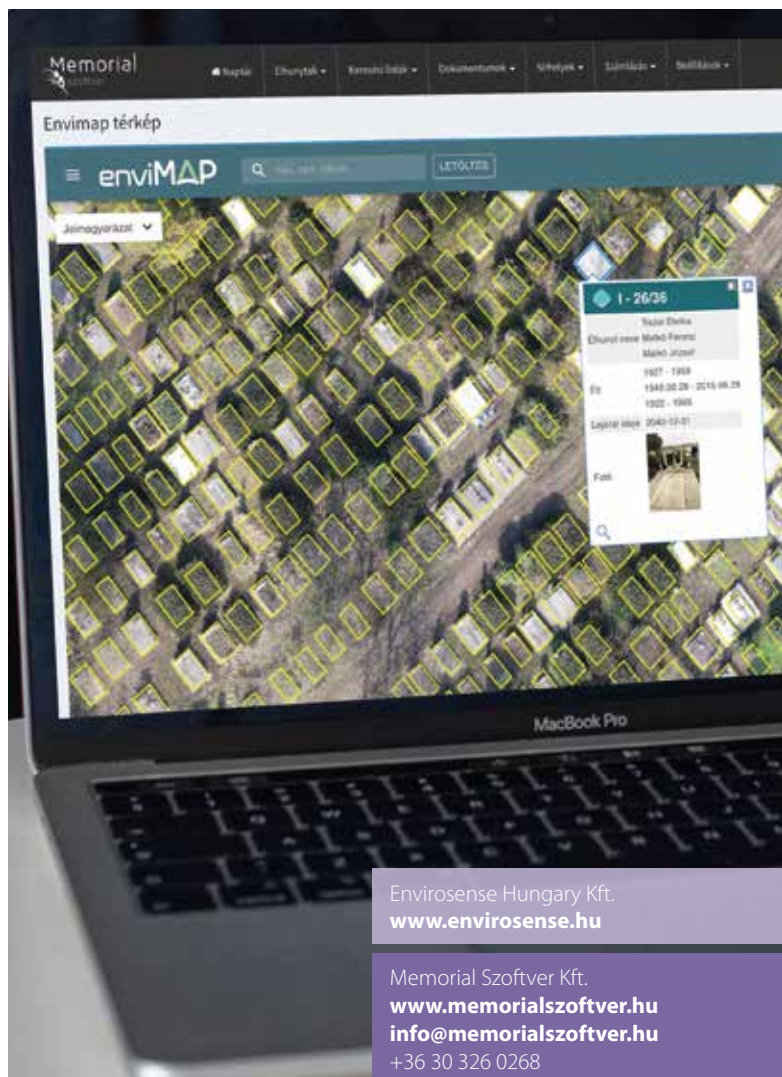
Memorial
szoftver

Napló Elhunytak Keresési listák Dokumentumok Sírhelyek Számlázás Beállítások

Envimap térkép

enviMAP

LETÖLTÉS

Jelmagyarázat

I - 26/36

Elhunyt neve Tozsa Etelka
Malkó Ferenc
Malkó József

Élt 1927 - 1959
1948.06.28 - 2015.06.29
1902 - 1966

Lejárat ideje 2040-12-01

Fotó

MacBook Pro

Envirosense Hungary Kft.
www.envirosense.hu

Memorial Szoftver Kft.
www.memorialszoftver.hu
info@memorialszoftver.hu
+36 30 326 0268